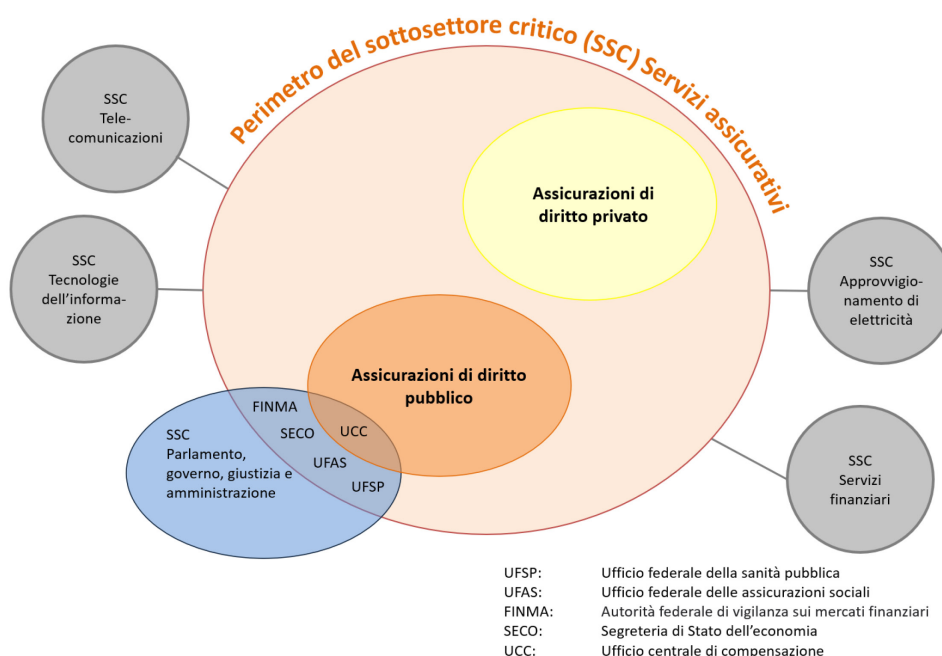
Perimetro del sottosettore critico (SSC) Servizi assicurativi

SSC Telecomunicazioni

SSC Tecnologie dell'informazione

Assicurazioni di diritto privato

SSC Approvvigionamento di elettricità

Assicurazioni di diritto pubblico

FINMA
SECO
UCC
UFAS
UFSP

SSC Parlamento, governo, giustizia e amministrazione

SSC Servizi finanziari

| | |
|---|---|
| UFSP: | Ufficio federale della sanità pubblica |
| UFAS: | Ufficio federale delle assicurazioni sociali |
| FINMA: | Autorità federale di vigilanza sui mercati finanziari |
| SECO: | Segreteria di Stato dell'economia |
| UCC: | Ufficio centrale di compensazione |